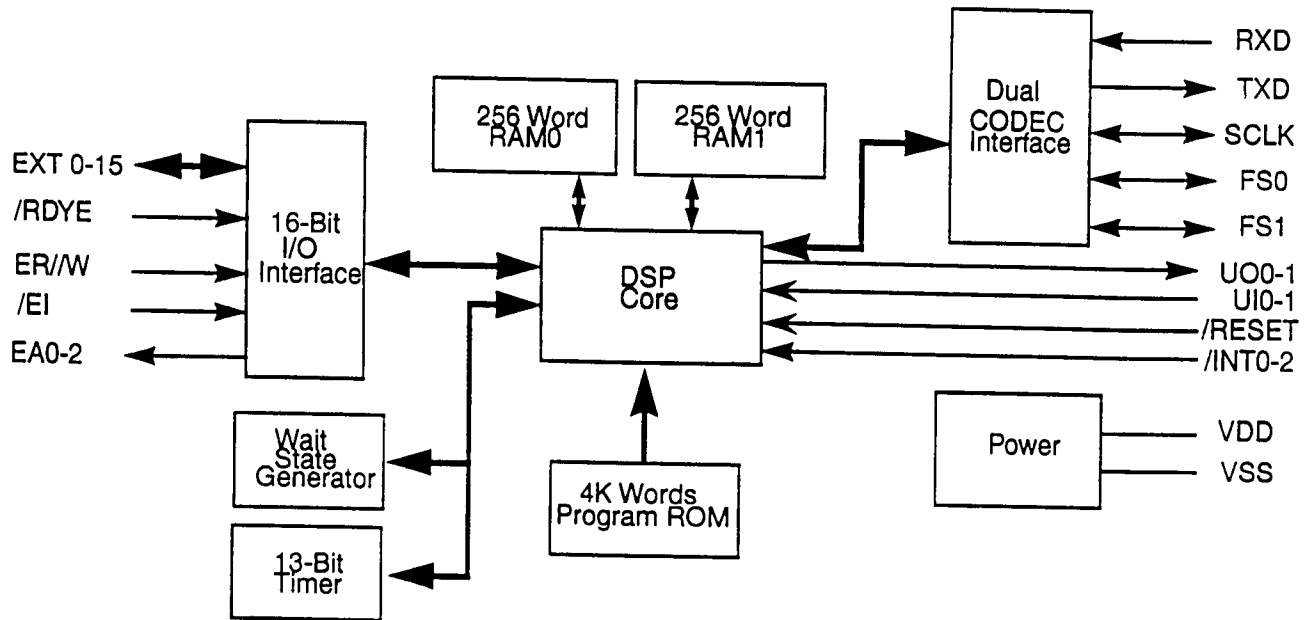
256 Word RAM0

256 Word RAM1

Dual CODEC Interface

RXD
TXD
SCLK
FS0
FS1

EXT 0-15
/RDYE
ER/W
/EI
EA0-2

16-Bit I/O Interface

DSP Core

UO0-1
UI0-1
/RESET
/INT0-2

Wait State Generator

4K Words Program ROM

Power

VDD
VSS

13-Bit Timer